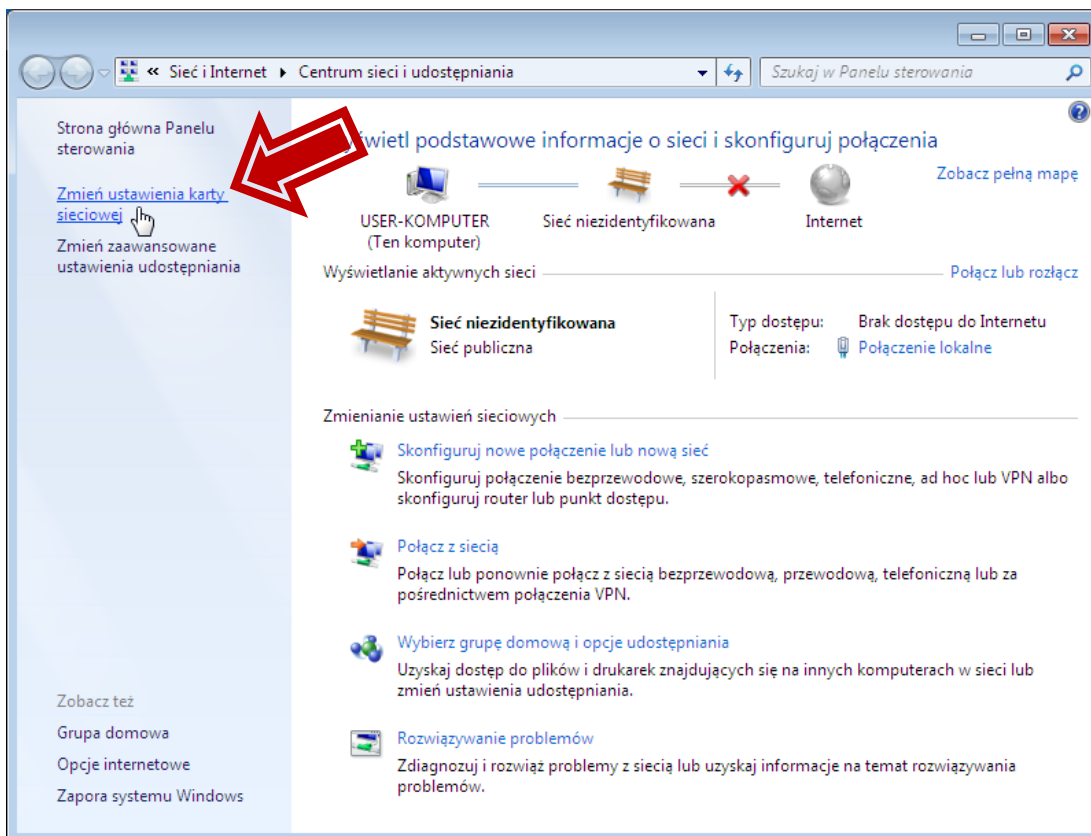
« Sieć i Internet ▸ Centrum sieci i udostępniania

Szukaj w Panelu sterowania

Strona główna Panelu sterowania

Zmień ustawienia karty sieciowej

Zmień zaawansowane ustawienia udostępniania

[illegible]świetl podstawowe informacje o sieci i skonfiguruj połączenia

Zobacz pełną mapę

USER-KOMPUTER (Ten komputer)

Sieć niezidentyfikowana

Internet

Wyświetlanie aktywnych sieci

Połącz lub rozłącz

Sieć niezidentyfikowana
Sieć publiczna

Typ dostępu: Brak dostępu do Internetu
Połączenia: Połączenie lokalne

Zmienianie ustawień sieciowych

Skonfiguruj nowe połączenie lub nową sieć
Skonfiguruj połączenie bezprzewodowe, szerokopasmowe, telefoniczne, ad hoc lub VPN albo skonfiguruj router lub punkt dostępu.

Połącz z siecią
Połącz lub ponownie połącz z siecią bezprzewodową, przewodową, telefoniczną lub za pośrednictwem połączenia VPN.

Wybierz grupę domową i opcje udostępniania
Uzyskaj dostęp do plików i drukarek znajdujących się na innych komputerach w sieci lub zmień ustawienia udostępniania.

Rozwiązywanie problemów
Zdiagnozuj i rozwiąż problemy z siecią lub uzyskaj informacje na temat rozwiązywania problemów.

Zobacz też
Grupa domowa
Opcje internetowe
Zapora systemu Windows